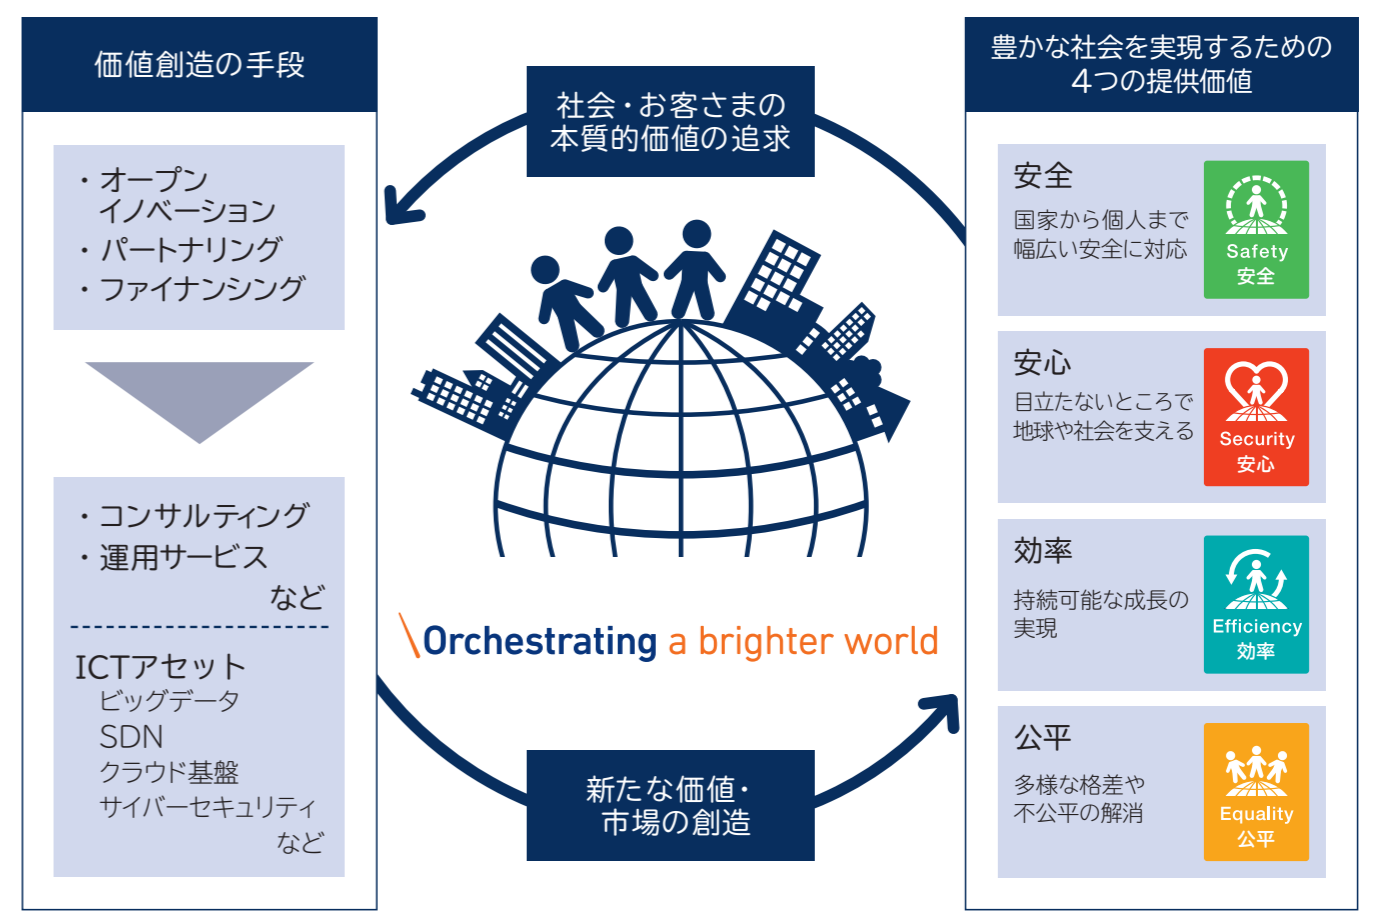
価値創造の手段

・オープンイノベーション
・パートナリング
・ファイナンシング

・コンサルティング
・運用サービス
など

ICTアセット
ビッグデータ
SDN
クラウド基盤
サイバーセキュリティ
など

社会・お客さまの本質的価値の追求

\Orchestrating a brighter world

新たな価値・市場の創造

豊かな社会を実現するための4つの提供価値

安全
国家から個人まで幅広い安全に対応
Safety
安全

安心
目立たないところで地球や社会を支える
Security
安心

効率
持続可能な成長の実現
Efficiency
効率

公平
多様な格差や不公平の解消
Equality
公平